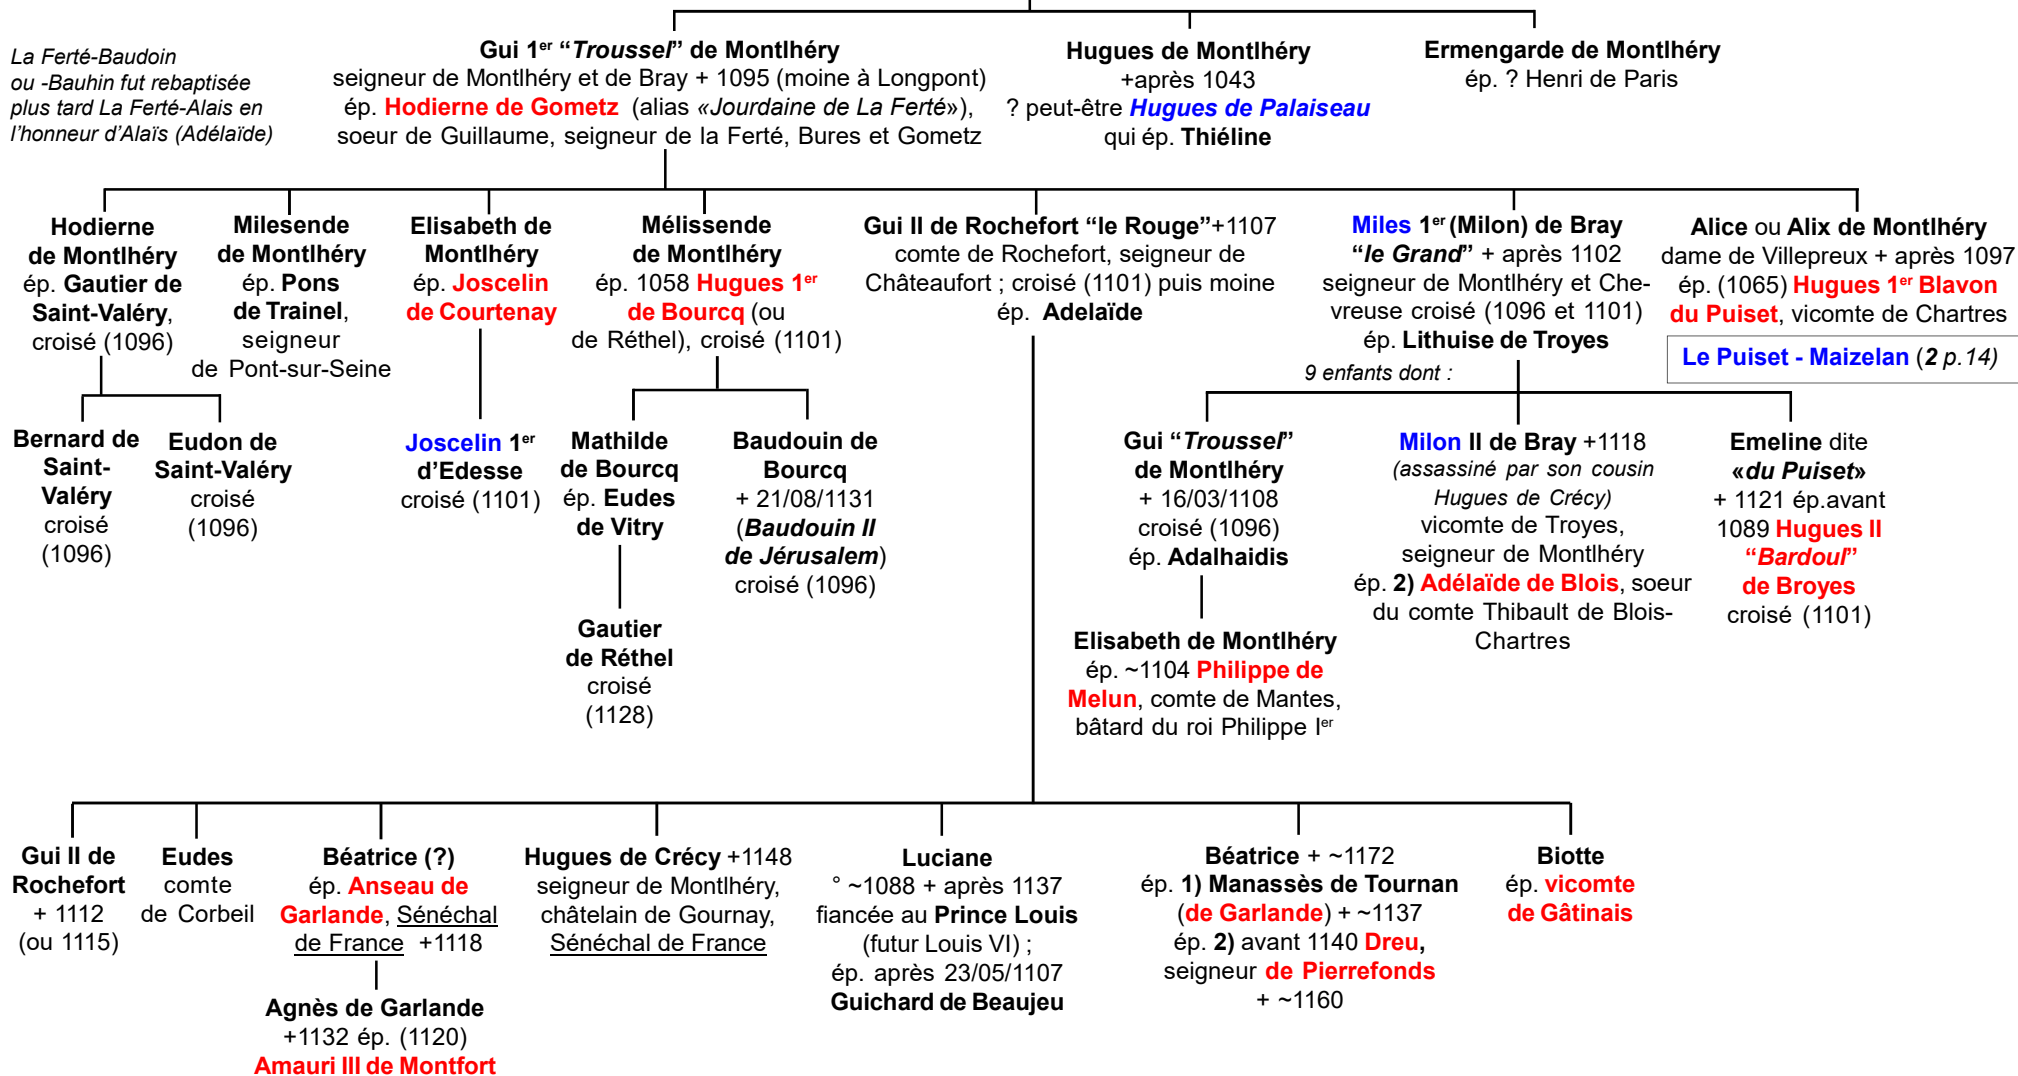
La Ferté-Baudoin ou -Bauhin fut rebaptisée plus tard La Ferté-Alais en l'honneur d'Alaïs (Adélaïde)

Gui 1$^{er}$ "Troussel" de Montlhéry
seigneur de Montlhéry et de Bray + 1095 (moine à Longpont)
ép. Hodierne de Gometz (alias «Jourdaine de La Ferté»),
soeur de Guillaume, seigneur de la Ferté, Bures et Gometz

Hugues de Montlhéry
+après 1043
? peut-être Hugues de Palaiseau
qui ép. Thiéline

Ermengarde de Montlhéry
ép. ? Henri de Paris

Hodierne de Montlhéry ép. Gautier de Saint-Valéry, croisé (1096)

Milesende de Montlhéry ép. Pons de Trainel, seigneur de Pont-sur-Seine

Elisabeth de Montlhéry ép. Joscelin de Courtenay

Mélissende de Montlhéry ép. 1058 Hugues 1$^{er}$ de Bourcq (ou de Réthel), croisé (1101)

Gui II de Rochefort "le Rouge"+1107
comte de Rochefort, seigneur de Châteaufort ; croisé (1101) puis moine
ép. Adelaïde

Miles 1$^{er}$ (Milon) de Bray
"le Grand" + après 1102
seigneur de Montlhéry et Chevreuse croisé (1096 et 1101)
ép. Lithuise de Troyes

Alice ou Alix de Montlhéry
dame de Villepreux + après 1097
ép. (1065) Hugues 1$^{er}$ Blavon du Puiset, vicomte de Chartres

Le Puiset - Maizelan (2 p.14)

9 enfants dont :

Bernard de Saint-Valéry croisé (1096)

Eudon de Saint-Valéry croisé (1096)

Joscelin 1$^{er}$ d'Edesse croisé (1101)

Mathilde de Bourcq ép. Eudes de Vitry

Baudouin de Bourcq + 21/08/1131 (Baudouin II de Jérusalem) croisé (1096)

Gautier de Réthel croisé (1128)

Gui "Troussel" de Montlhéry + 16/03/1108 croisé (1096) ép. Adalhaidis

Elisabeth de Montlhéry
ép. ~1104 Philippe de Melun, comte de Mantes, bâtard du roi Philippe I$^{er}$

Milon II de Bray +1118
(assassiné par son cousin Hugues de Crécy)
vicomte de Troyes, seigneur de Montlhéry
ép. 2) Adélaïde de Blois, soeur du comte Thibault de Blois-Chartres

Emeline dite «du Puiset» + 1121 ép.avant 1089 Hugues II "Bardoul" de Broyes croisé (1101)

Gui II de Rochefort + 1112 (ou 1115)

Eudes comte de Corbeil

Béatrice (?) ép. Anseau de Garlande, Sénéchal de France +1118

Agnès de Garlande +1132 ép. (1120) Amauri III de Montfort

Hugues de Crécy +1148
seigneur de Montlhéry, châtelain de Gournay, Sénéchal de France

Luciane
° ~1088 + après 1137
fiancée au Prince Louis (futur Louis VI) ;
ép. après 23/05/1107
Guichard de Beaujeu

Béatrice + ~1172
ép. 1) Manassès de Tournan (de Garlande) + ~1137
ép. 2) avant 1140 Dreu, seigneur de Pierrefonds + ~1160

Biotte
ép. vicomte de Gâtinais